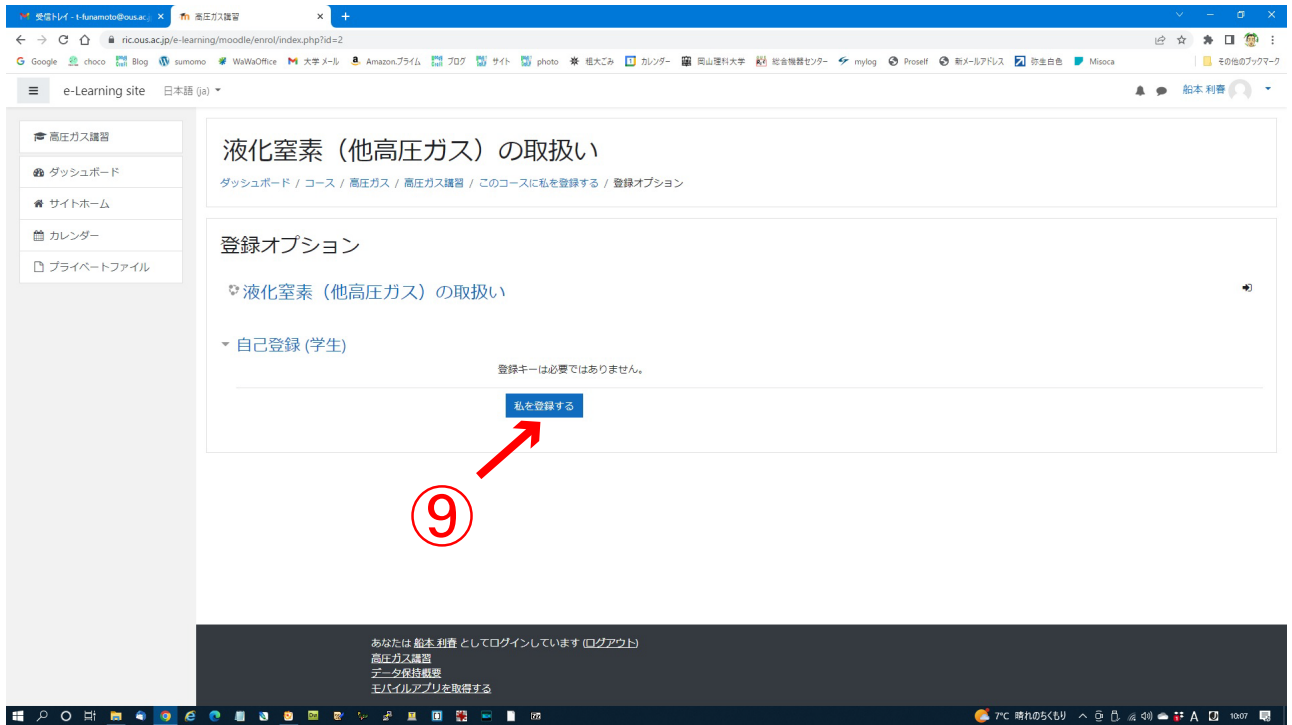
受信トレイ - t-funamoto@ous.ac.jp ×
高圧ガス講習 ×
+

ric.ous.ac.jp/e-learning/moodle/enrol/index.php?id=2

Google choco Blog sumomo WaWaOffice 大学メール Amazon.プライム ブログ サイト photo 粗大ごみ カレンダー 岡山理科大学 総合機器センター mylog Proself 新メールアドレス 弥生自色 Misoca その他のブックマーク

e-Learning site 日本語 (ja) 船本 利春

高圧ガス講習
ダッシュボード
サイトホーム
カレンダー
プライベートファイル

液化窒素（他高圧ガス）の取扱い

ダッシュボード / コース / 高圧ガス / 高圧ガス講習 / このコースに私を登録する / 登録オプション

登録オプション

液化窒素（他高圧ガス）の取扱い

自己登録 (学生)

登録キーは必要ではありません。

私を登録する

⑨

あなたは 船本 利春 としてログインしています (ログアウト)
高圧ガス講習
データ保持概要
モバイルアプリを取得する

7°C 晴れのちくもり A 10:07